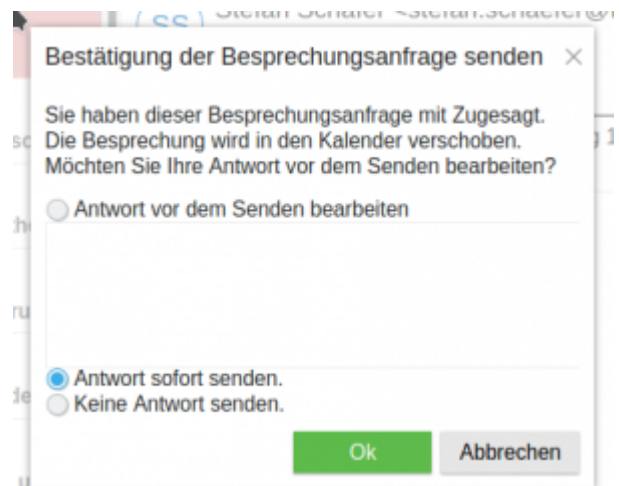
SS Stefan Schäfer <stefan.schaefer@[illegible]

Bestätigung der Besprechungsanfrage senden ×

Sie haben dieser Besprechungsanfrage mit Zugesagt. Die Besprechung wird in den Kalender verschoben. Möchten Sie Ihre Antwort vor dem Senden bearbeiten?

Antwort vor dem Senden bearbeiten

Antwort sofort senden.
Keine Antwort senden.

Ok Abbrechen